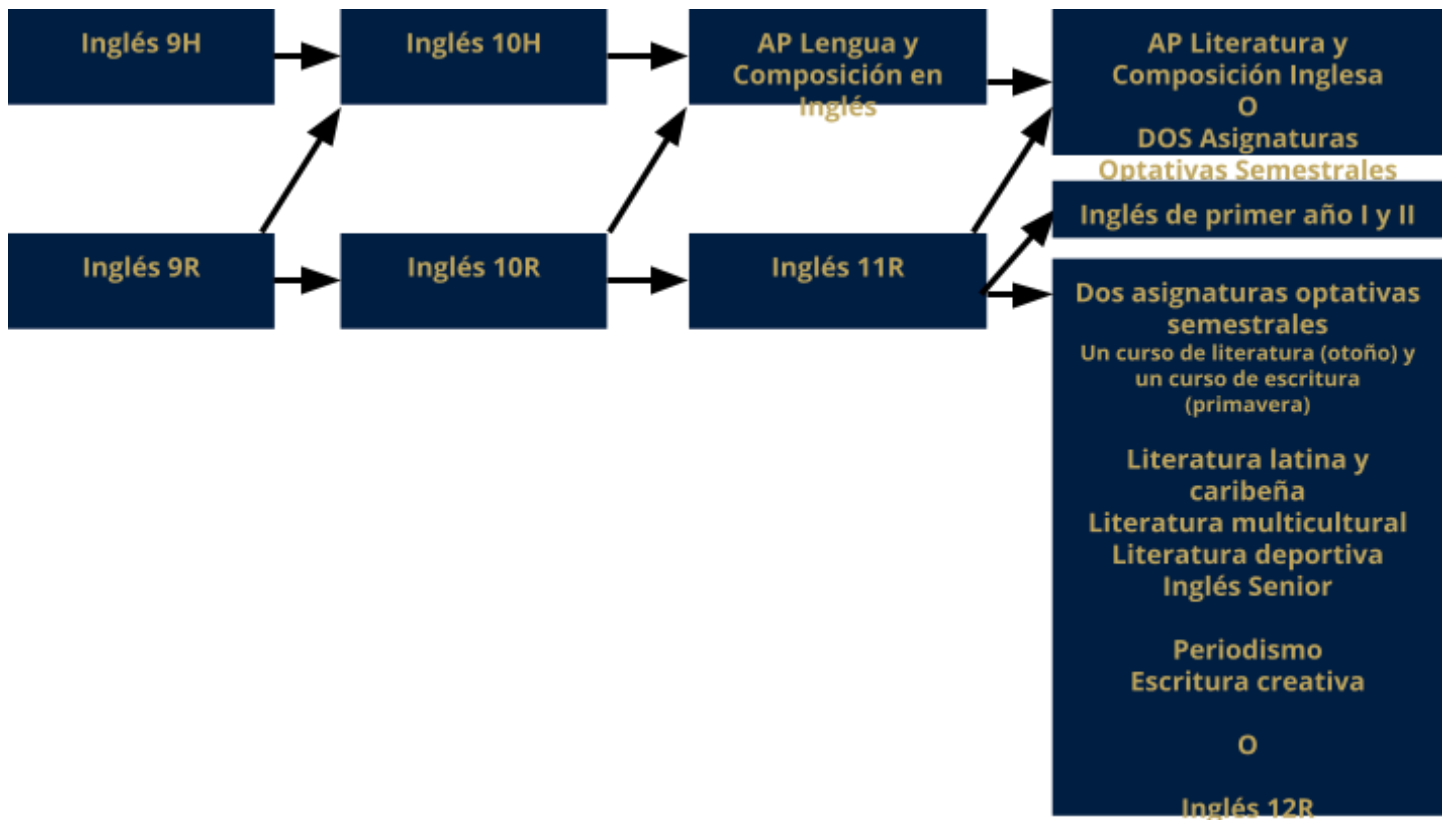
Inglés 9H

Inglés 10H

AP Lengua y Composición en Inglés

AP Literatura y Composición Inglesa
O
DOS Asignaturas Optativas Semestrales

Inglés 9R

Inglés 10R

Inglés 11R

Inglés de primer año I y II

Dos asignaturas optativas semestrales
Un curso de literatura (otoño) y un curso de escritura (primavera)

Literatura latina y caribeña
Literatura multicultural
Literatura deportiva
Inglés Senior

Periodismo
Escritura creativa

O

Inglés 12R